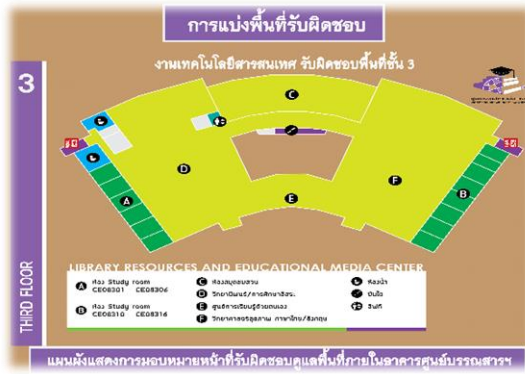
การแบ่งพื้นที่รับผิดชอบ

งานเทคโนโลยีสารสนเทศ รับผิดชอบพื้นที่ชั้น 3

3

THIRD FLOOR

C
E
D
A
F
B

LIBRARY RESOURCES AND EDUCATIONAL MEDIA CENTER

A ห้อง Study room CE08301 CE08306
B ห้อง Study room CE08310 CE08316
C ห้องสมุดสวน
D วิทยานิพนธ์/การศึกษาอิสระ
E ศูนย์การเรียนรู้ด้วยตนเอง
F วิทยาการทรัพยากร ภาษาไทย/อังกฤษ
ห้องน้ำ
บันได
ลิฟท์

แผนผังแสดงการมอบหมายหน้าที่รับผิดชอบดูแลพื้นที่ภายในอาคารศูนย์บรรณสารฯ